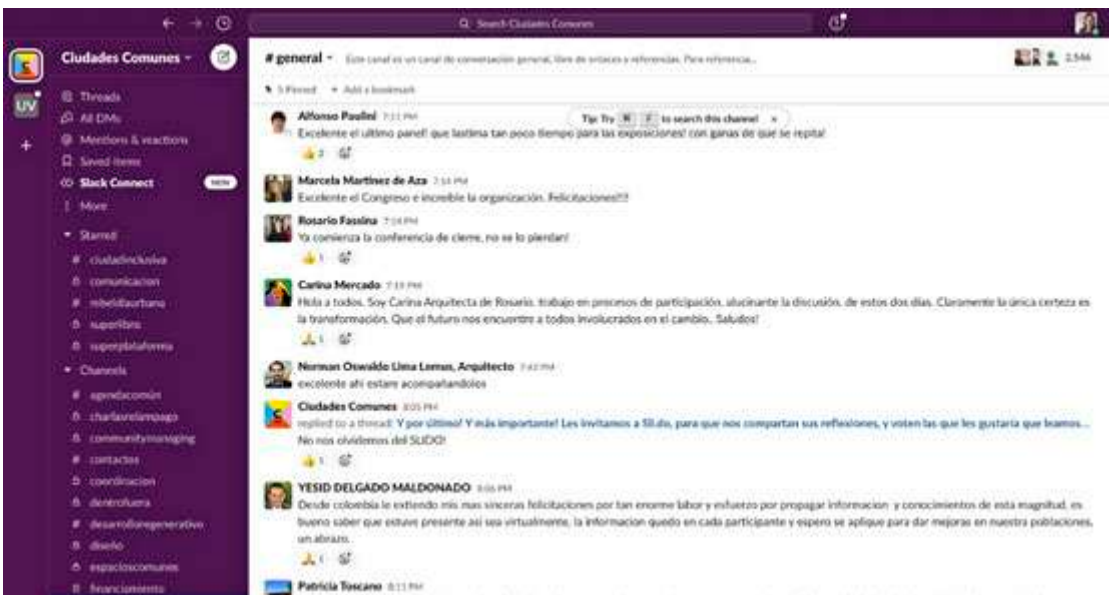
Search Ciudades Comunes

Ciudades Comunes

Threads
All DMs
Mentions & reactions
Saved items
Slack Connect NEW
More

Starred
ciudadinclusiva
comunicacion
mibelidaurbana
superlibro
superplataforma

Channels
agendacomún
charlasenlaespago
communitymanaging
contactos
coordinacion
dentrofuera
desarrolloregenerativo
diseño
espacioscomunes
financiamiento

# general · Este canal es un canal de conversación general, libre de enlaces y referencias. Para referencia...

5 Pinned · Add a bookmark

2,546

Tip: Try ⌘ F to search this channel ×

Alfonso Paulini 7:11 PM
Excelente el ultimo panel! que lastima tan poco tiempo para las exposiciones! con ganas de que se repita!
2

Marcela Martinez de Aza 7:14 PM
Excelente el Congreso e increible la organización. Felicitaciones!!!

Rosario Fassina 7:14 PM
Ya comienza la conferencia de cierre, no se lo pierdan!
1

Carina Mercado 7:15 PM
Hola a todos. Soy Carina Arquitecta de Rosario, trabajo en procesos de participación, alucinante la discusión, de estos dos dias. Claramente la única certeza es la transformación. Que el futuro nos encuentre a todos involucrados en el cambio.. Saludos!
1

Norman Oswaldo Lima Lemus, Arquitecto 7:42 PM
excelente ahi estare acompañandolos

Ciudades Comunes 8:05 PM
replied to a thread: Y por ultimo! Y más importante! Les invitamos a Sli.do, para que nos compartan sus reflexiones, y voten las que les gustaría que leamos...
No nos olvidemos del SLIDO!
1

YESID DELGADO MALDONADO 8:06 PM
Desde colombia le extiendo mis mas sinceras felicitaciones por tan enorme labor y esfuerzo por propagar informacion y conocimientos de esta magnitud, es bueno saber que estuve presente asi sea virtualmente, la informacion quedo en cada participante y espero se aplique para dar mejoras en nuestra poblaciones, un abrazo.
1

Patricia Toscano 8:11 PM